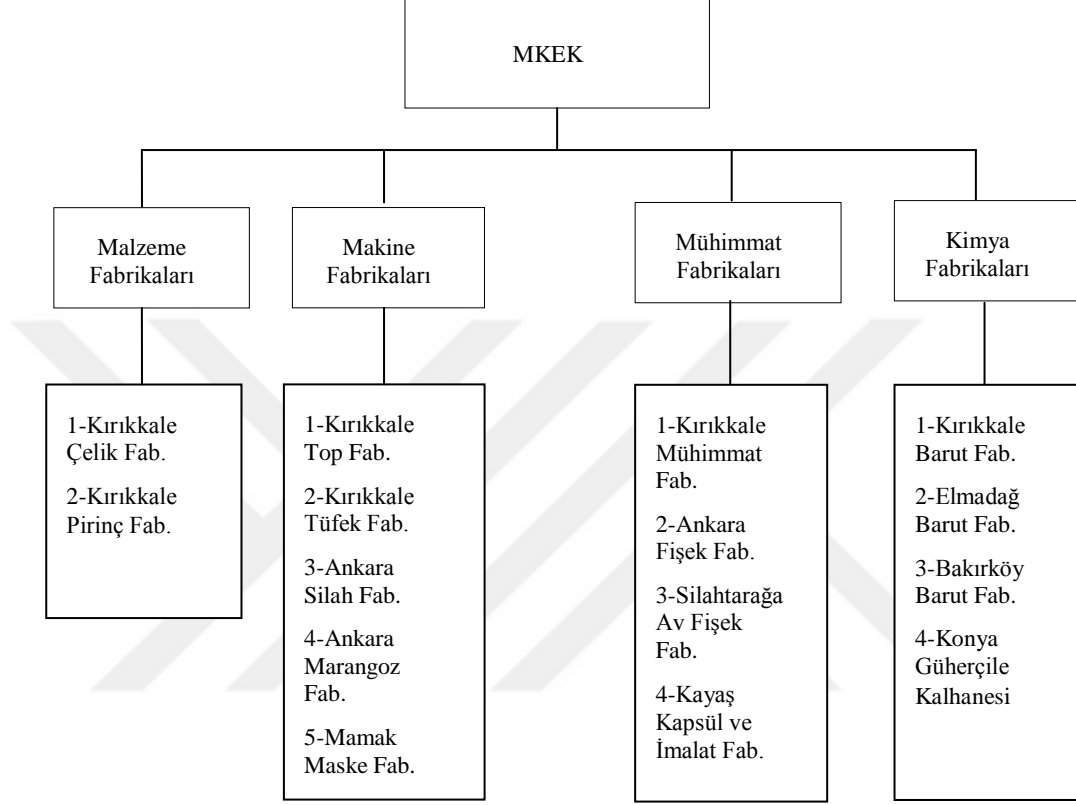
MKEK

Malzeme Fabrikaları

Makine Fabrikaları

Mühimmat Fabrikaları

Kimya Fabrikaları

1-Kırıkkale Çelik Fab.

2-Kırıkkale Pirinç Fab.

1-Kırıkkale Top Fab.

2-Kırıkkale Tüfek Fab.

3-Ankara Silah Fab.

4-Ankara Marangoz Fab.

5-Mamak Maske Fab.

1-Kırıkkale Mühimmat Fab.

2-Ankara Fişek Fab.

3-Silahtarağa Av Fişek Fab.

4-Kayaş Kapsül ve İmalat Fab.

1-Kırıkkale Barut Fab.

2-Elmadağ Barut Fab.

3-Bakırköy Barut Fab.

4-Konya Güherçile Kalhanesi